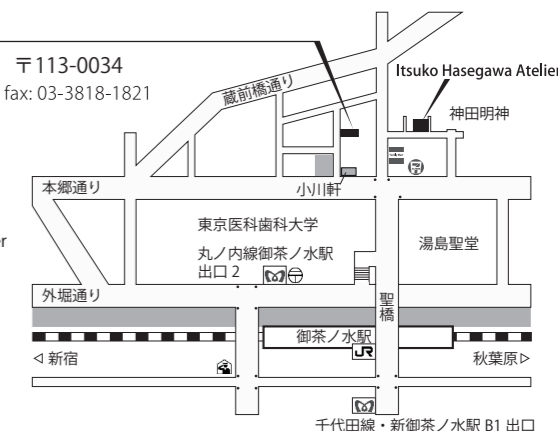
〒113-0034
fax: 03-3818-1821

蔵前橋通り

Itsuko Hasegawa Atelier

神田明神

本郷通り

小川軒

東京医科歯科大学

湯島聖堂

丸ノ内線御茶ノ水駅
出口 2

外堀通り

聖橋

御茶ノ水駅

◁ 新宿

秋葉原 ▷

千代田線・新御茶ノ水駅 B1 出口